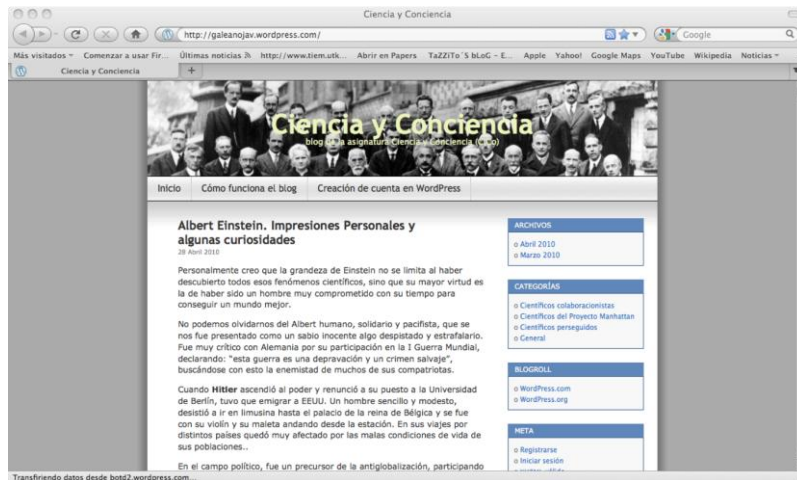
Ciencia y Conciencia

http://galeanojav.wordpress.com/

Google

Más visitados Comenzar a usar Fir... Últimas noticias http://www.tiem.utk... Abrir en Papers TaZZiTo´S bLoG – E... Apple Yahoo! Google Maps YouTube Wikipedia Noticias

Ciencia y Conciencia

Ciencia y Conciencia

blog de la asignatura Ciencia y Conciencia (CiCo)

Inicio Cómo funciona el blog Creación de cuenta en WordPress

Albert Einstein. Impresiones Personales y algunas curiosidades

28 Abril 2010

Personalmente creo que la grandeza de Einstein no se limita al haber descubierto todos esos fenómenos científicos, sino que su mayor virtud es la de haber sido un hombre muy comprometido con su tiempo para conseguir un mundo mejor.

No podemos olvidarnos del Albert humano, solidario y pacifista, que se nos fue presentado como un sabio inocente algo despistado y estrafalario. Fue muy crítico con Alemania por su participación en la I Guerra Mundial, declarando: "esta guerra es una depravación y un crimen salvaje", buscándose con esto la enemistad de muchos de sus compatriotas.

Cuando Hitler ascendió al poder y renunció a su puesto a la Universidad de Berlín, tuvo que emigrar a EEUU. Un hombre sencillo y modesto, desistió a ir en limusina hasta el palacio de la reina de Bélgica y se fue con su violín y su maleta andando desde la estación. En sus viajes por distintos países quedó muy afectado por las malas condiciones de vida de sus poblaciones..

En el campo político, fue un precursor de la antiglobalización, participando

ARCHIVOS

Abril 2010
Marzo 2010

CATEGORÍAS

Científicos colaboracionistas
Científicos del Proyecto Manhattan
Científicos perseguidos
General

BLOGROLL

WordPress.com
WordPress.org

META

Registrarse
Iniciar sesión
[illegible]

Transfiriendo datos desde botd2.wordpress.com...